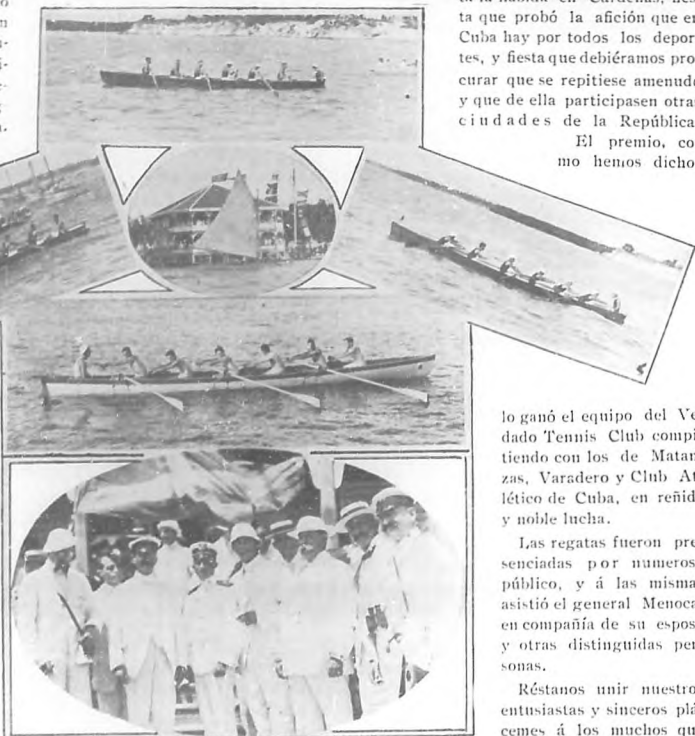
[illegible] la habida en Cárdenas, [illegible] ta que probó la afición que en Cuba hay por todos los depor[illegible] tes, y fiesta que debiéramos pro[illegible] curar que se repitiese amenudo y que de ella participasen otra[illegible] ciudades de la República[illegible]

El premio, co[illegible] mo hemos dicho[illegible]

lo ganó el equipo del Ve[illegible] dado Tennis Club compi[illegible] tiendo con los de Matan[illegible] zas, Varadero y Club At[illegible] lético de Cuba, en reñid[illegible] y noble lucha.

Las regatas fueron pre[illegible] senciadas por numeros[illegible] público, y á las misma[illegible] asistió el general Menoca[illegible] en compañía de su espos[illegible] y otras distinguidas per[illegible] sonas.

Réstanos unir nuestro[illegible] entusiastas y sinceros plá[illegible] cemes á los muchos qu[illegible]